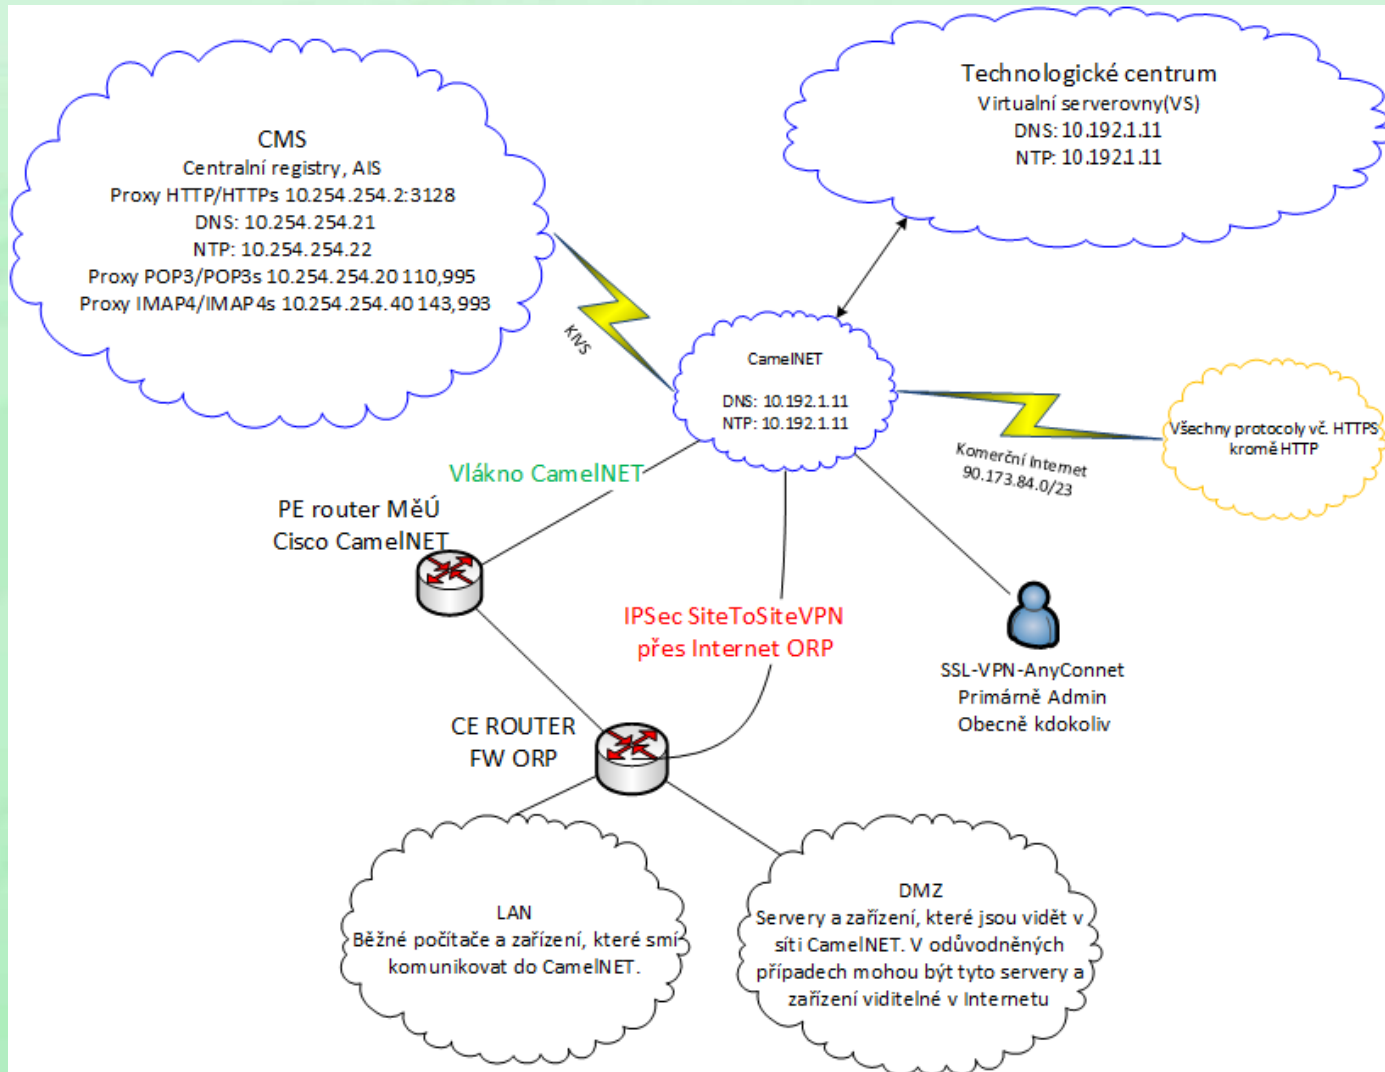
CMS
Centralní registry, AIS
Proxy HTTP/HTTPs 10.254.254.2:3128
DNS: 10.254.254.21
NTP: 10.254.254.22
Proxy POP3/POP3s 10.254.254.20 110,995
Proxy IMAP4/IMAP4s 10.254.254.40 143,993

Technologické centrum
Virtualní serverovny(VS)
DNS: 10.192.1.11
NTP: 10.1921.11

KIVS

CamelNET

DNS: 10.192.1.11
NTP: 10.192.1.11

Všechny protocoly vč. HTTPS kromě HTTP

Komerční Internet
90.173.84.0/23

Vlákno CamelNET

PE router MěÚ
Cisco CamelNET

IPSec SiteToSiteVPN
přes Internet ORP

SSL-VPN-AnyConnet
Primárně Admin
Obecně kdokoliv

CE ROUTER
FW ORP

LAN
Běžné počítače a zařízení, které smí komunikovat do CamelNET.

DMZ
Servery a zařízení, které jsou vidět v síti CamelNET. V odůvodněných případech mohou být tyto servery a zařízení viditelné v Internetu